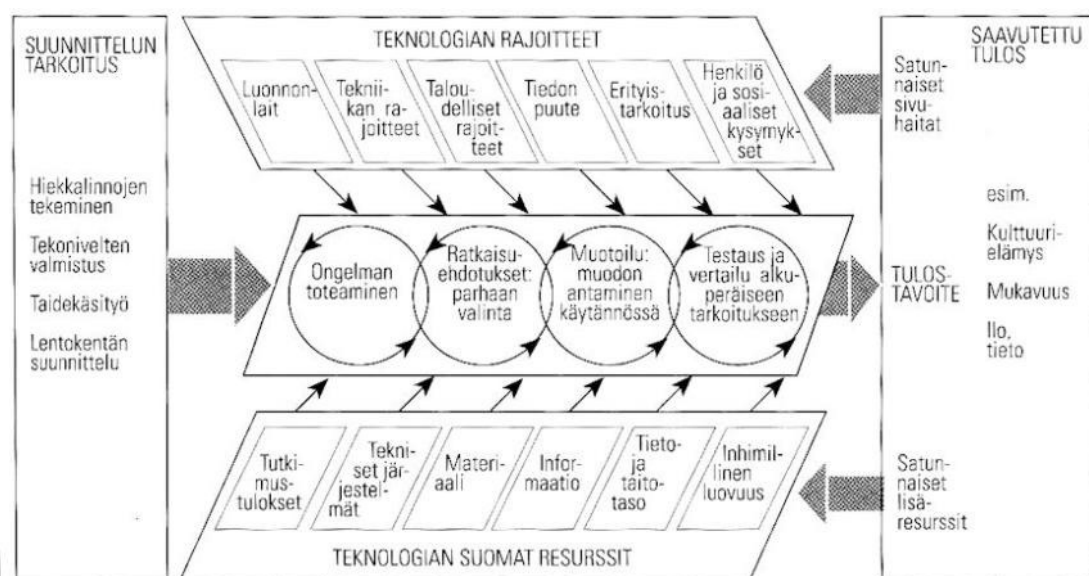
SUUNNITTELUN TARKOITUS

Hiekkalinnojen tekeminen

Tekonivelten valmistus

Taidekäsityö

Lentokentän suunnittelu

TEKNOLOGIAN RAJOITTEET

Luonnonlait

Tekniikan rajoitteet

Taloudelliset rajoitteet

Tiedon puute

Erityistarkoitus

Henkilö ja sosiaaliset kysymykset

Ongelman toteaminen

Ratkaisuehdotukset: parhaan valinta

Muotoilu: muodon antaminen käytännössä

Testaus ja vertailu alkuperäiseen tarkoitukseen

Tutkimustulokset

Tekniset järjestelmät

Materiaali

Informaatio

Tieto- ja taitotaso

Inhimillinen luovuus

TEKNOLOGIAN SUOMAT RESURSSIT

SAAVUTETTU TULOS

Satunnaiset sivuhaitat

esim.

Kulttuurielämys

TULOSTAVOITE

Mukavuus

Ilo, tieto

Satunnaiset lisäresurssit